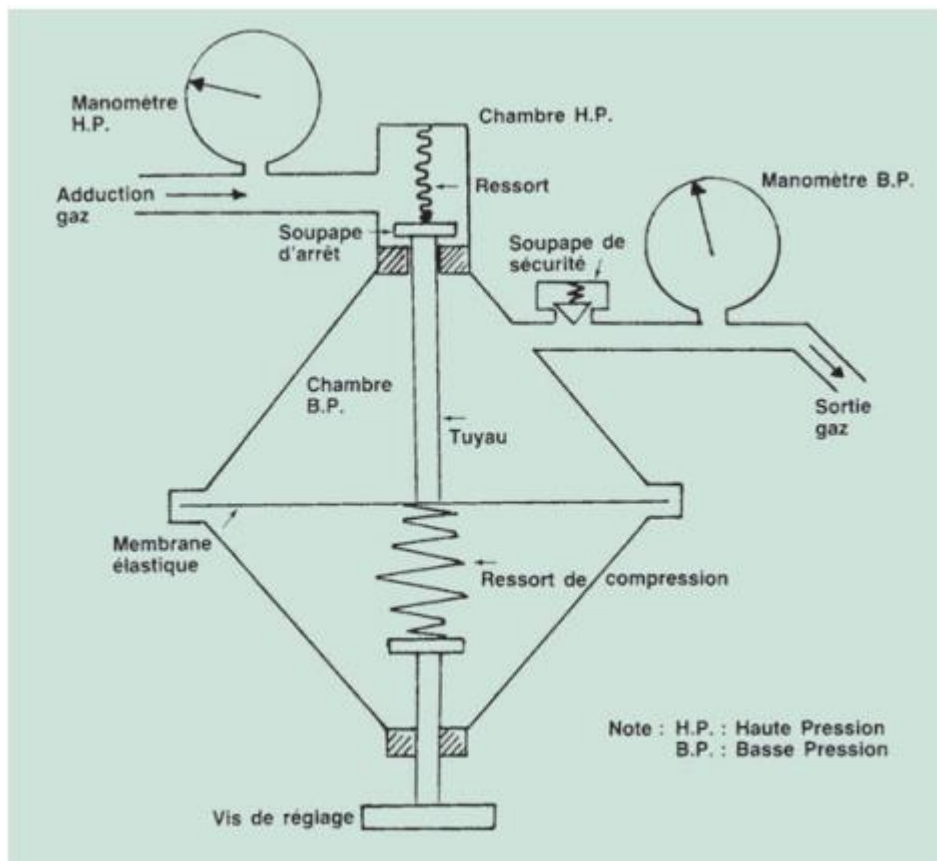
Manométre H.P.

Chambre H.P.

Adduction gaz

Ressort

Manométre B.P.

Soupape d'arrêt

Soupape de sécurité

Chambre B.P.

Tuyau

Sortie gaz

Membrane élastique

Ressort de compression

Note : H.P. : Haute Pression
B.P. : Basse Pression

Vis de réglage